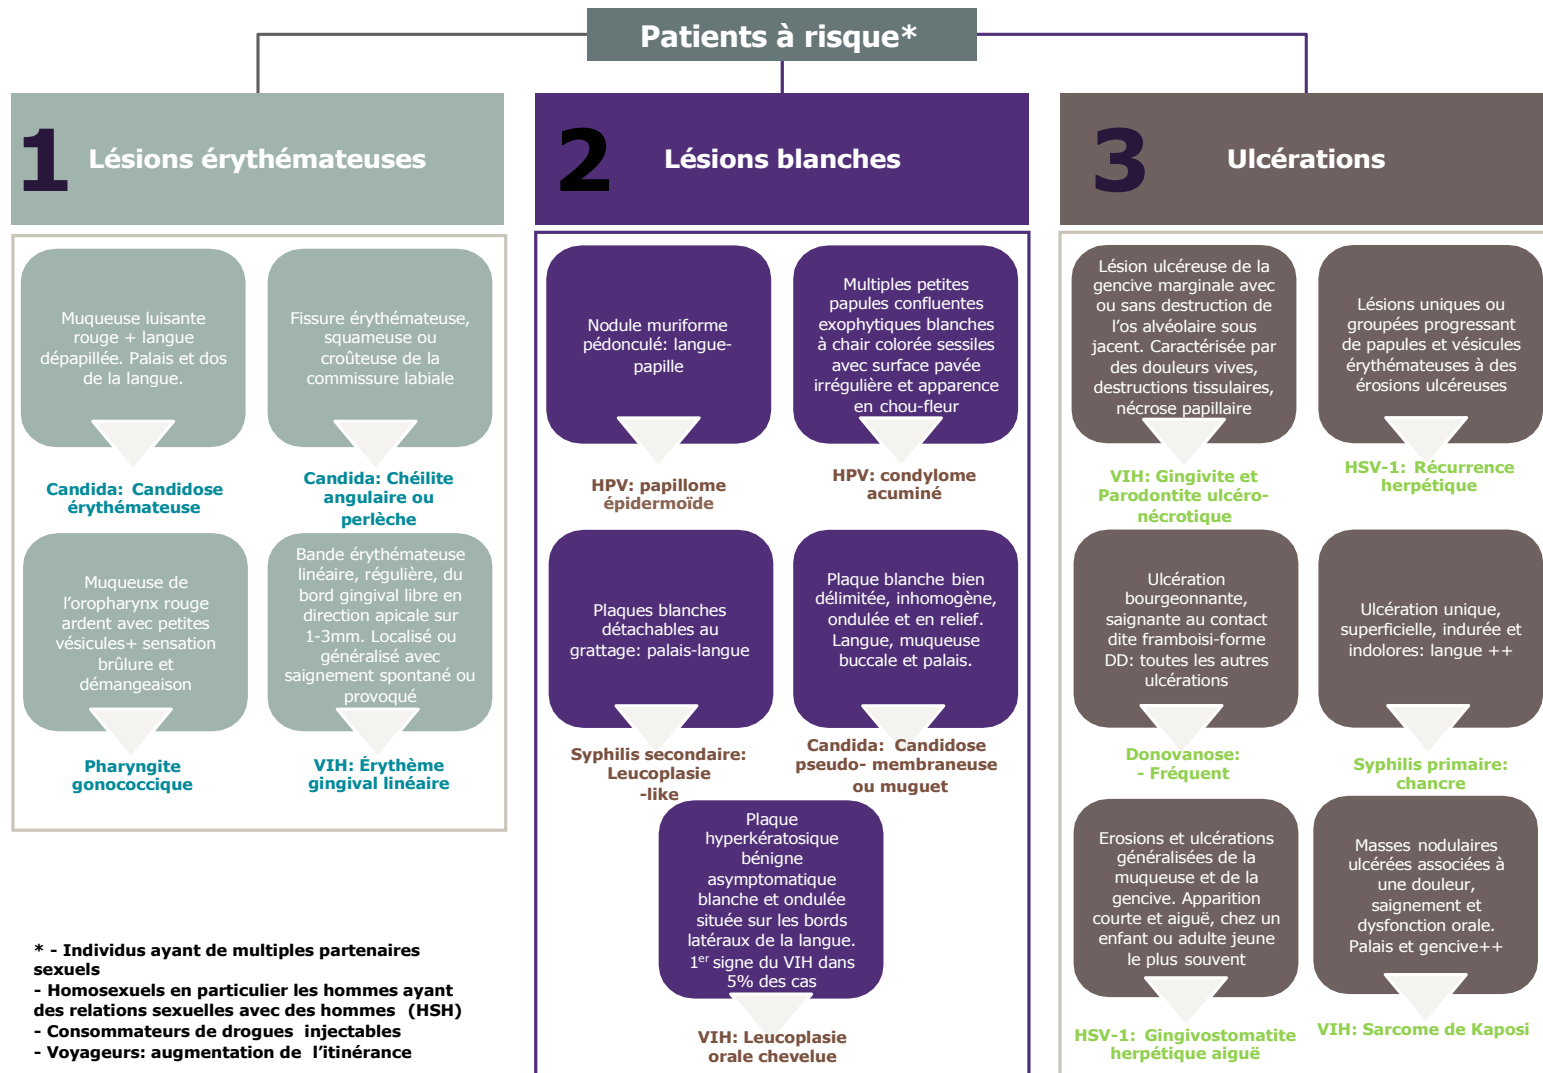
Patients à risque*

1 Lésions érythémateuses

2 Lésions blanches

3 Ulcérations

Muqueuse luisante rouge + langue dépapillée. Palais et dos de la langue.

Candida: Candidose érythémateuse

Fissure érythémateuse, squameuse ou croûteuse de la commissure labiale

Candida: Chéilite angulaire ou perlèche

Muqueuse de l'oropharynx rouge ardent avec petites vésicules+ sensation brûlure et démangeaison

Pharyngite gonococcique

Bande érythémateuse linéaire, régulière, du bord gingival libre en direction apicale sur 1-3mm. Localisé ou généralisé avec saignement spontané ou provoqué

VIH: Érythème gingival linéaire

Nodule muriforme pédonculé: langue-papille

HPV: papillome épidermoïde

Multiples petites papules confluentes exophytiques blanches à chair colorée sessiles avec surface pavée irrégulière et apparence en chou-fleur

HPV: condylome acuminé

Plaques blanches détachables au grattage: palais-langue

Syphilis secondaire: Leucoplasie -like

Plaque blanche bien délimitée, inhomogène, ondulée et en relief. Langue, muqueuse buccale et palais.

Candida: Candidose pseudo- membraneuse ou muguet

Plaque hyperkératosique bénigne asymptomatique blanche et ondulée située sur les bords latéraux de la langue. 1$^{er}$ signe du VIH dans 5% des cas

VIH: Leucoplasie orale chevelue

Lésion ulcéreuse de la gencive marginale avec ou sans destruction de l'os alvéolaire sous jacent. Caractérisée par des douleurs vives, destructions tissulaires, nécrose papillaire

VIH: Gingivite et Parodontite ulcéro-nécrotique

Lésions uniques ou groupées progressant de papules et vésicules érythémateuses à des érosions ulcéreuses

HSV-1: Récurrence herpétique

Ulcération bourgeonnante, saignante au contact dite framboisi-forme DD: toutes les autres ulcérations

Donovanose: - Fréquent

Ulcération unique, superficielle, indurée et indolores: langue ++

Syphilis primaire: chancre

Erosions et ulcérations généralisées de la muqueuse et de la gencive. Apparition courte et aiguë, chez un enfant ou adulte jeune le plus souvent

HSV-1: Gingivostomatite herpétique aiguë

Masses nodulaires ulcérées associées à une douleur, saignement et dysfonction orale. Palais et gencive++

VIH: Sarcome de Kaposi

* - Individus ayant de multiples partenaires sexuels
- Homosexuels en particulier les hommes ayant des relations sexuelles avec des hommes (HSH)
- Consommateurs de drogues injectables
- Voyageurs: augmentation de l'itinérance